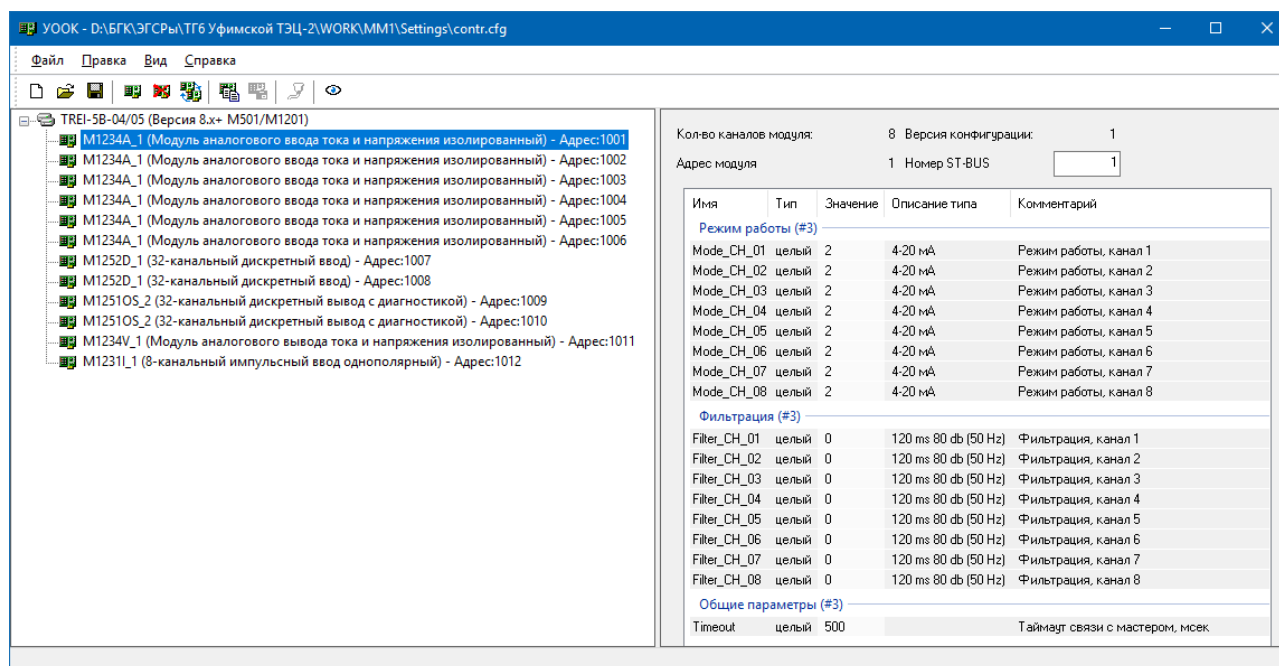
УООК - D:\БГК\ЭГСРы\ТГ6 Уфимской ТЭЦ-2\WORK\MM1\Settings\contr.cfg

Файл Правка Вид Справка

TREI-5B-04/05 (Версия 8.x+ M501/M1201)
M1234A_1 (Модуль аналогового ввода тока и напряжения изолированный) - Адрес:1001
M1234A_1 (Модуль аналогового ввода тока и напряжения изолированный) - Адрес:1002
M1234A_1 (Модуль аналогового ввода тока и напряжения изолированный) - Адрес:1003
M1234A_1 (Модуль аналогового ввода тока и напряжения изолированный) - Адрес:1004
M1234A_1 (Модуль аналогового ввода тока и напряжения изолированный) - Адрес:1005
M1234A_1 (Модуль аналогового ввода тока и напряжения изолированный) - Адрес:1006
M1252D_1 (32-канальный дискретный ввод) - Адрес:1007
M1252D_1 (32-канальный дискретный ввод) - Адрес:1008
M1251OS_2 (32-канальный дискретный вывод с диагностикой) - Адрес:1009
M1251OS_2 (32-канальный дискретный вывод с диагностикой) - Адрес:1010
M1234V_1 (Модуль аналогового вывода тока и напряжения изолированный) - Адрес:1011
M1231I_1 (8-канальный импульсный ввод однополярный) - Адрес:1012

Кол-во каналов модуля: 8 Версия конфигурации: 1
Адрес модуля 1 Номер ST-BUS 1

| Имя | Тип | Значение | Описание типа | Комментарий |
|---|---|---|---|---|
| Режим работы (#3) | | | | |
| Mode_CH_01 | целый | 2 | 4-20 мА | Режим работы, канал 1 |
| Mode_CH_02 | целый | 2 | 4-20 мА | Режим работы, канал 2 |
| Mode_CH_03 | целый | 2 | 4-20 мА | Режим работы, канал 3 |
| Mode_CH_04 | целый | 2 | 4-20 мА | Режим работы, канал 4 |
| Mode_CH_05 | целый | 2 | 4-20 мА | Режим работы, канал 5 |
| Mode_CH_06 | целый | 2 | 4-20 мА | Режим работы, канал 6 |
| Mode_CH_07 | целый | 2 | 4-20 мА | Режим работы, канал 7 |
| Mode_CH_08 | целый | 2 | 4-20 мА | Режим работы, канал 8 |
| Фильтрация (#3) | | | | |
| Filter_CH_01 | целый | 0 | 120 ms 80 db (50 Hz) | Фильтрация, канал 1 |
| Filter_CH_02 | целый | 0 | 120 ms 80 db (50 Hz) | Фильтрация, канал 2 |
| Filter_CH_03 | целый | 0 | 120 ms 80 db (50 Hz) | Фильтрация, канал 3 |
| Filter_CH_04 | целый | 0 | 120 ms 80 db (50 Hz) | Фильтрация, канал 4 |
| Filter_CH_05 | целый | 0 | 120 ms 80 db (50 Hz) | Фильтрация, канал 5 |
| Filter_CH_06 | целый | 0 | 120 ms 80 db (50 Hz) | Фильтрация, канал 6 |
| Filter_CH_07 | целый | 0 | 120 ms 80 db (50 Hz) | Фильтрация, канал 7 |
| Filter_CH_08 | целый | 0 | 120 ms 80 db (50 Hz) | Фильтрация, канал 8 |
| Общие параметры (#3) | | | | |
| Timeout | целый | 500 | | Таймаут связи с мастером, мсек |